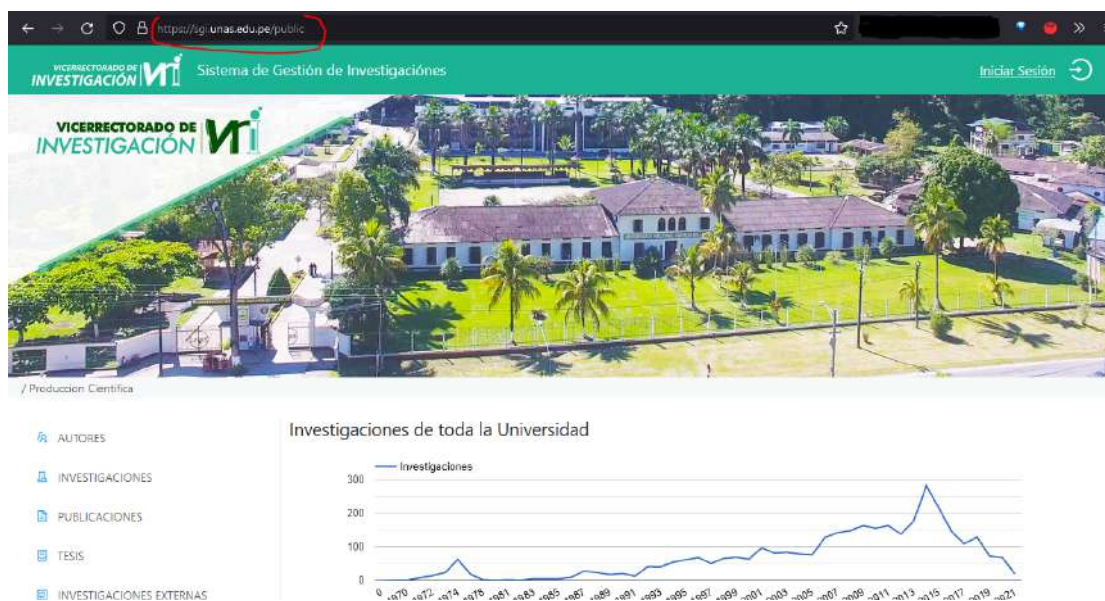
https://sgi.unas.edu.pe/public

VICERRECTORADO DE INVESTIGACIÓN VRI Sistema de Gestión de Investigaciónes

Iniciar Sesión

VICERRECTORADO DE INVESTIGACIÓN VRI

/ Produccion Cientifica

AUTORES

INVESTIGACIONES

PUBLICACIONES

TESIS

INVESTIGACIONES EXTERNAS

Investigaciones de toda la Universidad

Investigaciones

300

200

100

0

0 1970 1972 1974 1978 1981 1983 1985 1987 1989 1991 1993 1995 1997 1999 2001 2003 2005 2007 2009 2011 2013 2015 2017 2019 2021